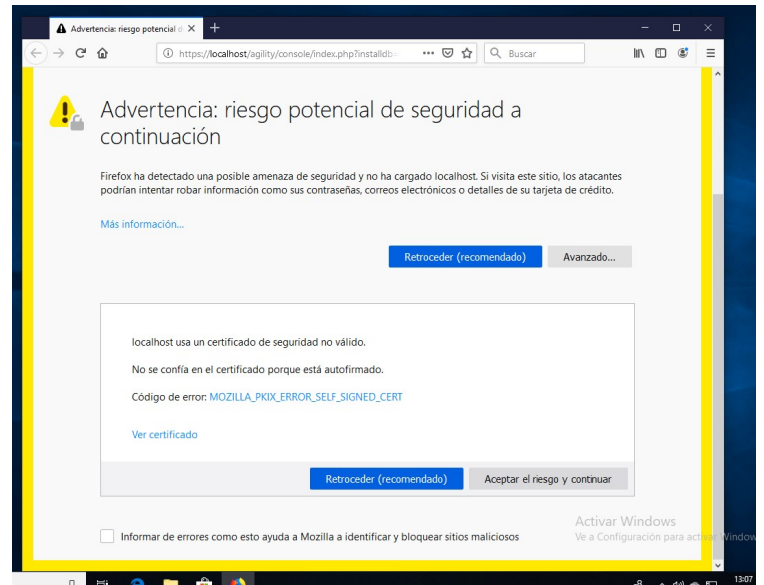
Advertencia: riesgo potencial d ×
+
https://localhost/agility/console/index.php?installdb
Buscar

Advertencia: riesgo potencial de seguridad a continuación

Firefox ha detectado una posible amenaza de seguridad y no ha cargado localhost. Si visita este sitio, los atacantes podrían intentar robar información como sus contraseñas, correos electrónicos o detalles de su tarjeta de crédito.

Más información...

Retroceder (recomendado)
Avanzado...

localhost usa un certificado de seguridad no válido.

No se confía en el certificado porque está autofirmado.

Código de error: MOZILLA_PKIX_ERROR_SELF_SIGNED_CERT

Ver certificado

Retroceder (recomendado)
Aceptar el riesgo y continuar

Informar de errores como esto ayuda a Mozilla a identificar y bloquear sitios maliciosos

Activar Windows
Ve a Configuración para activar Window

13:07